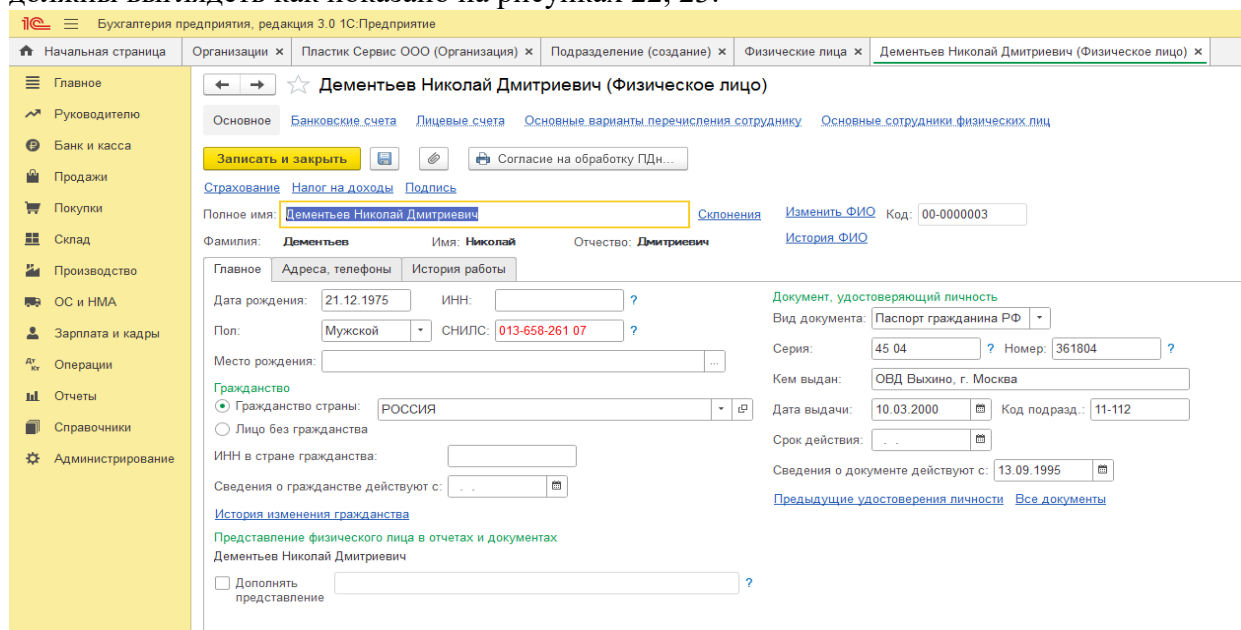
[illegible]

1С ≡ Бухгалтерия предприятия, редакция 3.0 1С:Предприятие

Начальная страница | Организации × | Пластик Сервис ООО (Организация) × | Подразделение (создание) × | Физические лица × | Дементьев Николай Дмитриевич (Физическое лицо) ×

Главное
Руководителю
Банк и касса
Продажи
Покупки
Склад
Производство
ОС и НМА
Зарплата и кадры
Операции
Отчеты
Справочники
Администрирование

← → ☆ Дементьев Николай Дмитриевич (Физическое лицо)

Основное | Банковские счета | Лицевые счета | Основные варианты перечисления сотруднику | Основные сотрудники физических лиц

Записать и закрыть | Согласие на обработку ПДн...

Страхование | Налог на доходы | Подпись

Полное имя: Дементьев Николай Дмитриевич | Склонения | Изменить ФИО | Код: 00-0000003

Фамилия: Дементьев | Имя: Николай | Отчество: Дмитриевич | История ФИО

Главное | Адреса, телефоны | История работы

Дата рождения: 21.12.1975 | ИНН: | ?
Пол: Мужской | СНИЛС: 013-658-261 07 | ?
Место рождения: ...

Гражданство
Гражданство страны: РОССИЯ
Лицо без гражданства
ИНН в стране гражданства:
Сведения о гражданстве действуют с: . .
История изменения гражданства

Представление физического лица в отчетах и документах
Дементьев Николай Дмитриевич
Дополнять представление | ?

Документ, удостоверяющий личность
Вид документа: Паспорт гражданина РФ
Серия: 45 04 | ? | Номер: 361804 | ?
Кем выдан: ОВД Выхино, г. Москва
Дата выдачи: 10.03.2000 | Код подразд.: 11-112
Срок действия: . .
Сведения о документе действуют с: 13.09.1995
Предыдущие удостоверения личности | Все документы